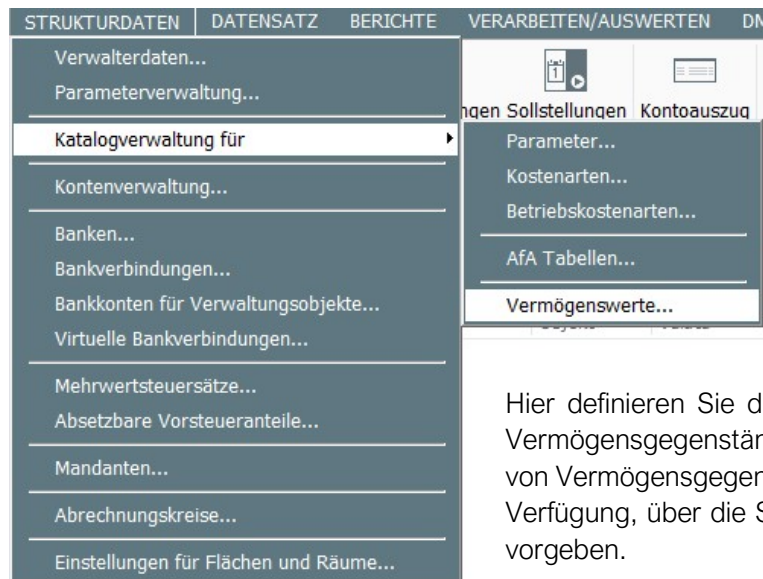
STRUKTURDATEN | DATENSATZ | BERICHTE | VERARBEITEN/AUSWERTEN | DN

Verwalterdaten...
Parameterverwaltung...
Katalogverwaltung für
Kontenverwaltung...
Banken...
Bankverbindungen...
Bankkonten für Verwaltungsobjekte...
Virtuelle Bankverbindungen...
Mehrwertsteuersätze...
Absetzbare Vorsteueranteile...
Mandanten...
Abrechnungskreise...
Einstellungen für Flächen und Räume...

ngen Sollstellungen Kontoauszug

Parameter...
Kostenarten...
Betriebskostenarten...
AfA Tabellen...
Vermögenswerte...

Hier definieren Sie d
Vermögensgegenstän
von Vermögensgegen
Verfügung, über die S
vorgeben.